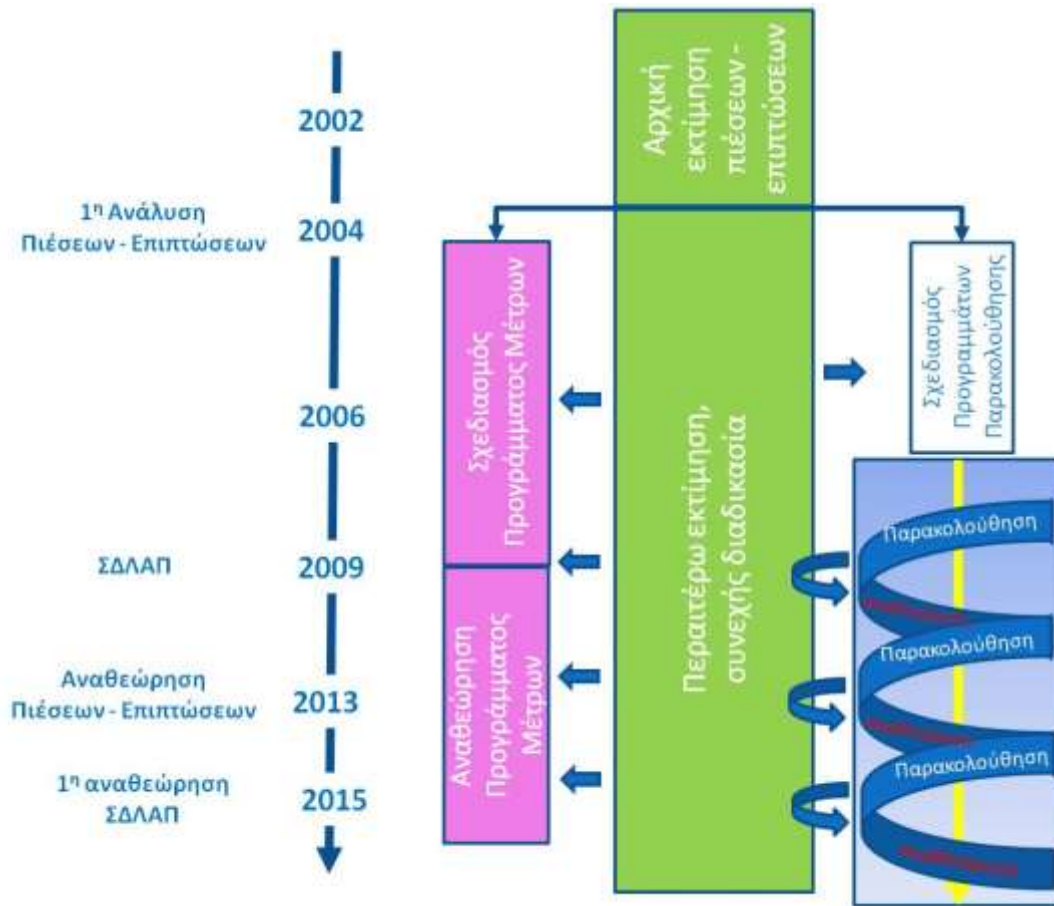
2002

1η Ανάλυση Πιέσεων - Επιπτώσεων

2004

2006

ΣΔΛΑΠ

2009

Αναθεώρηση Πιέσεων - Επιπτώσεων

2013

1η αναθεώρηση ΣΔΛΑΠ

2015

Αρχική εκτίμηση πιέσεων - επιπτώσεων

Σχεδιασμός Προγράμματος Μέτρων

Αναθεώρηση Προγράμματος Μέτρων

Περαιτέρω εκτίμηση, συνεχής διαδικασία

Σχεδιασμός Προγραμμάτων Παρακολούθησης

Παρακολούθηση

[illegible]

Παρακολούθηση

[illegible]

Παρακολούθηση

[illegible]